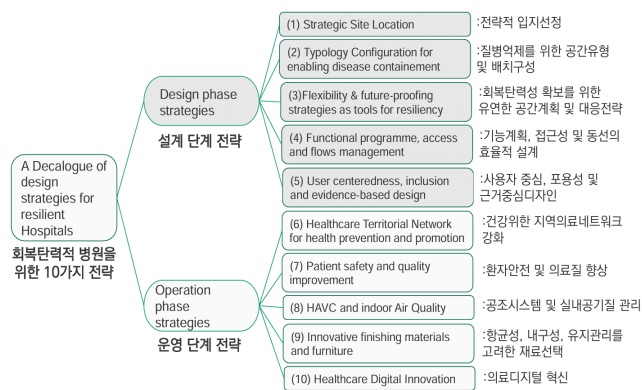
A Decalogue of design strategies for resilient Hospitals

회복탄력적 병원을 위한 10가지 전략

Design phase strategies

설계 단계 전략

(1) Strategic Site Location

:전략적 입지선정

(2) Typology Configuration for enabling disease containement

:질병억제를 위한 공간유형 및 배치구성

(3)Flexibility & future-proofing strategies as tools for resiliency

:회복탄력성 확보를 위한 유연한 공간계획 및 대응전략

(4) Functional programme, access and flows management

:기능계획, 접근성 및 동선의 효율적 설계

(5) User centeredness, inclusion and evidence-based design

:사용자 중심, 포용성 및 근거중심디자인

Operation phase strategies

운영 단계 전략

(6) Healthcare Territorial Network for health prevention and promotion

:건강위한 지역의료네트워크 강화

(7) Patient safety and quality improvement

:환자안전 및 의료질 향상

(8) HAVC and indoor Air Quality

:공조시스템 및 실내공기질 관리

(9) Innovative finishing materials and furniture

:항균성, 내구성, 유지관리를 고려한 재료선택

(10) Healthcare Digital Innovation

:의료디지털 혁신